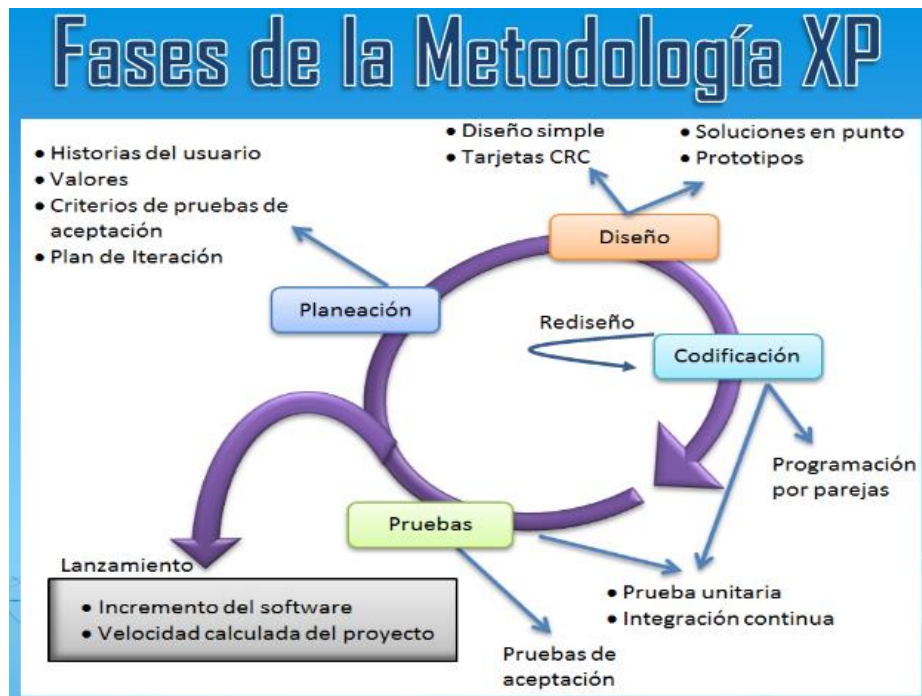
Fases de la Metodología XP

• Historias del usuario
• Valores
• Criterios de pruebas de aceptación
• Plan de Iteración

• Diseño simple
• Tarjetas CRC

• Soluciones en punto
• Prototipos

Diseño

Planeación

Rediseño

Codificación

Programación por parejas

Pruebas

Lanzamiento

• Incremento del software
• Velocidad calculada del proyecto

• Prueba unitaria
• Integración continua

Pruebas de aceptación